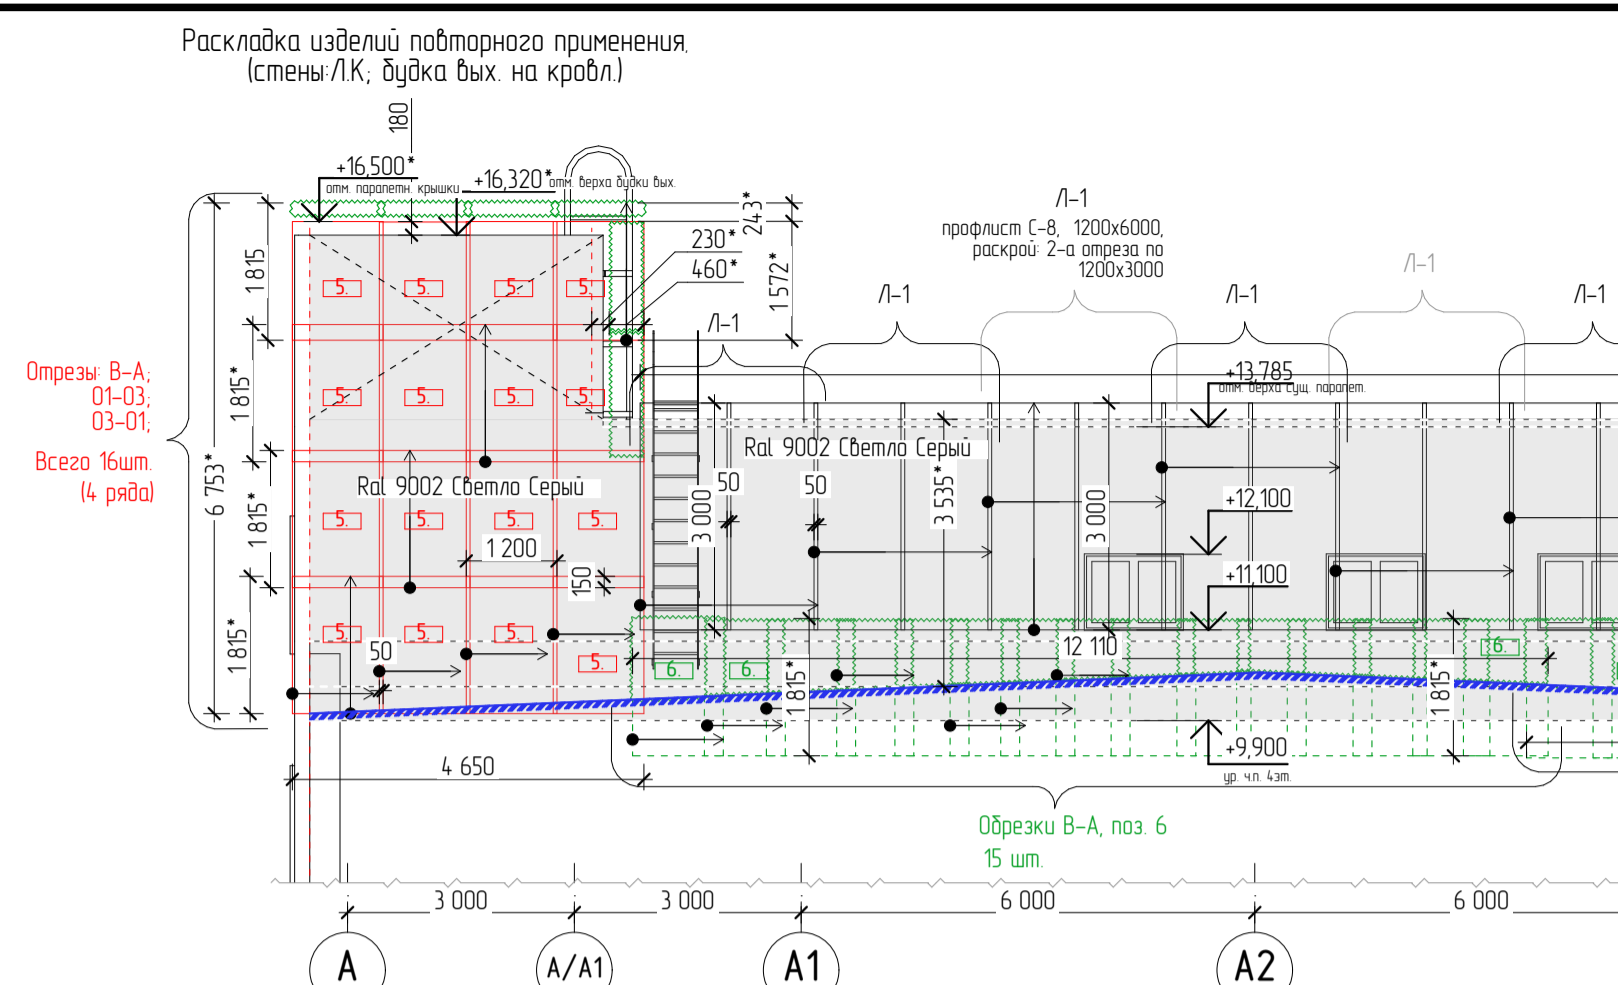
Раскладка изделий повторного применения.
(стены:Л.К; будка вых. на кровл.)

180
+16,500*
отм. парапетн. крышки
+16,320*
отм. верха будки вых.
243*
230*
460*
1 572*
Л-1
профлист С-8, 1200х6000,
раскрой: 2-а отреза по
1200х3000
Л-1
Л-1
Л-1
Л-1
Л-1
+13,785
отм. верха сущ. парапет.
Ral 9002 Светло Серый
Ral 9002 Светло Серый
1 815
1 815*
1 815*
1 815*
6 753*
Отрезы: В-А;
01-03;
03-01;
Всего 16шт.
(4 ряда)
5.
5.
5.
5.
5.
5.
5.
5.
5.
5.
5.
5.
5.
5.
5.
5.
1 200
150
50
50
50
3 000
3 535*
3 000
+12,100
+11,100
12 110
6.
6.
6.
1 815*
1 815*
+9,900
ур. ч.п. 4эт.
4 650
Обрезки В-А, поз. 6
15 шт.
3 000
3 000
6 000
6 000
А
А/А1
А1
А2